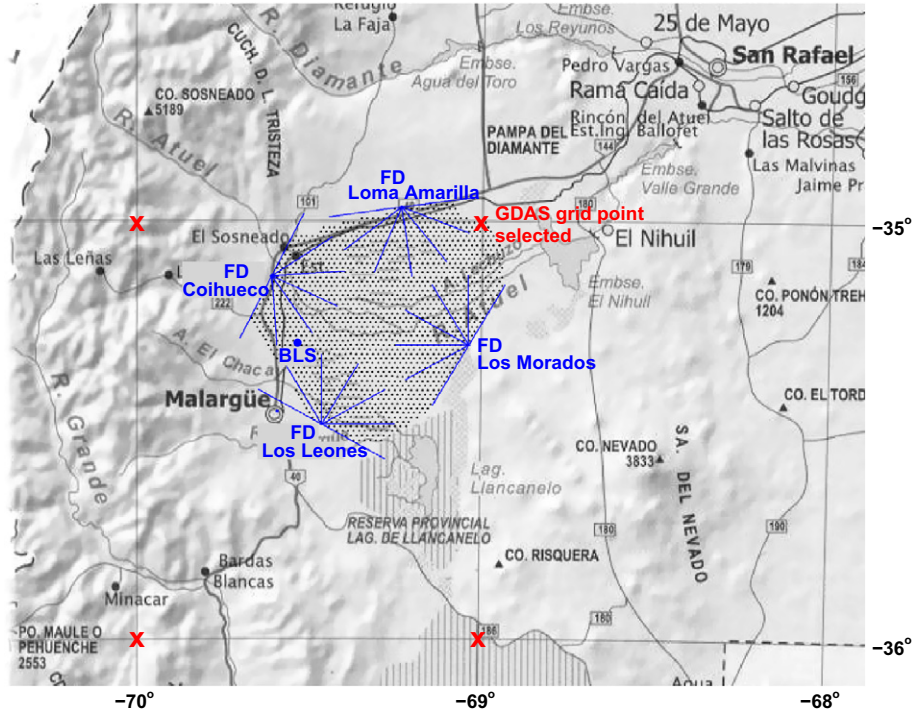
Refugio
La Faja
R. Diamante
Embse.
Los Reyunos
25 de Mayo
San Rafael
CUCH. D. L. TRISTEZA
Embse.
Agua del Toro
Pedro Vargas
Rama Caída
Goudge
CO. SOSNEADO
5189
R. Atuel
Rincón del Atuel
Est.Ing. Ballofet
Salto de las Rosas
PAMPA DEL DIAMANTE
144
Las Malvinas
Jaime Prats
Embse.
Valle Grande
FD
Loma Amarilla
101
180
156
X
X
GDAS grid point selected
−35°
El Sosneado
El Nihuil
Las Leñas
FD
Coihueco
R. Atuel
179
184
Embse.
El Nihuil
CO. PONÓN TREHUÉ
1204
222
A. El Chacay
BLS
FD
Los Morados
Malargüe
CO. EL TORDILLO
FD
Los Leones
CO. NEVADO
3833
SA. DEL NEVADO
R. Grande
40
Lag.
Llancanelo
RESERVA PROVINCIAL
LAG. DE LLANCANELO
180
190
CO. RISQUERA
Bardas Blancas
Minacar
PO. MAULE O PEHUENCHE
2553
X
X
186
−36°
Agua
−70°
−69°
−68°